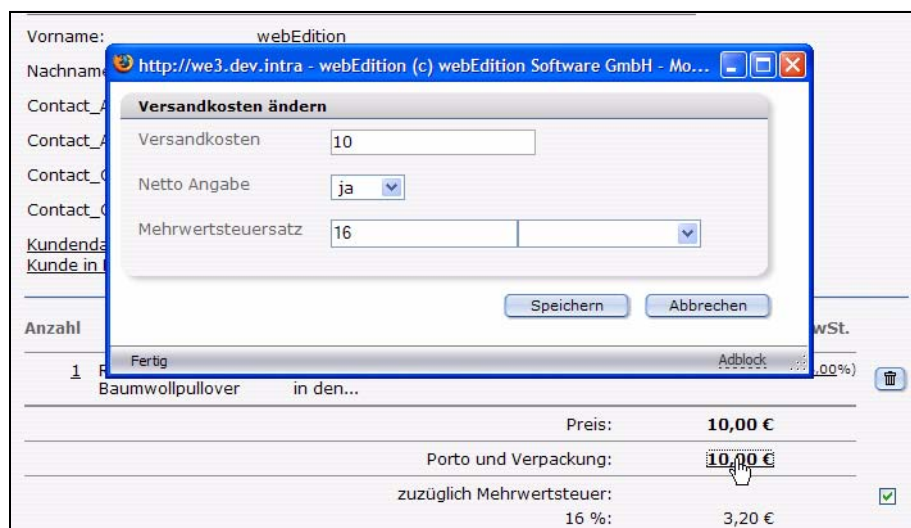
Vorname: webEdition

Nachname

Contact_A

Contact_A

Contact_C

Contact_C

Kundenda

Kunde in

http://we3.dev.intra - webEdition (c) webEdition Software GmbH - Mo...

Versandkosten ändern

Versandkosten 10

Netto Angabe ja

Mehrwertsteuersatz 16

Speichern Abbrechen

Fertig Adblock

Anzahl wSt.

1 R .00%)

Baumwollpullover in den...

Preis: 10,00 €

Porto und Verpackung: 10,00 €

zuzüglich Mehrwertsteuer:

16 %: 3,20 €